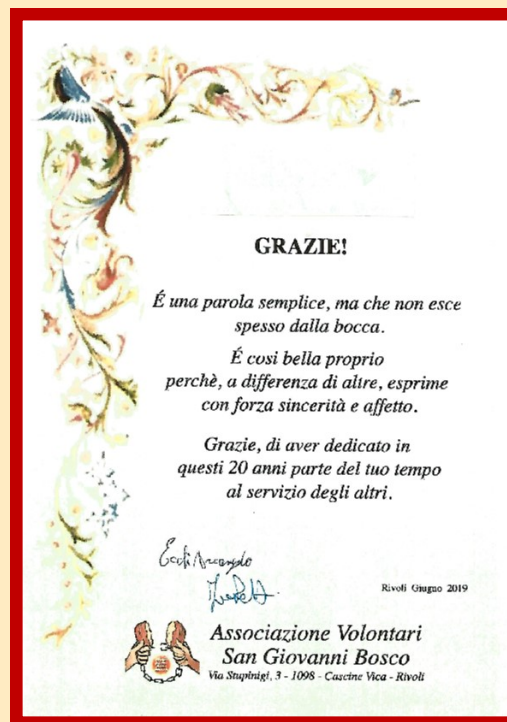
GRAZIE!

É una parola semplice, ma che non esce spesso dalla bocca.

É così bella proprio perchè, a differenza di altre, esprime con forza sincerità e affetto.

Grazie, di aver dedicato in questi 20 anni parte del tuo tempo al servizio degli altri.

Rivoli Giugno 2019

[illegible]

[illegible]

Associazione Volontari San Giovanni Bosco
Via Stupinigi, 3 - 1098 - Cascine Vica - Rivoli